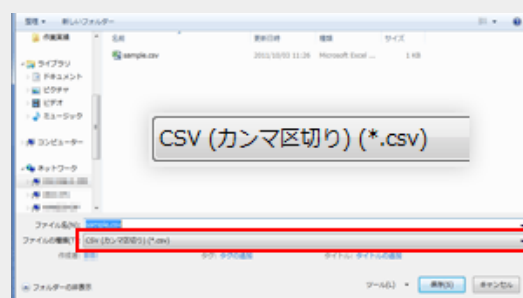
整理 ▾　新しいフォルダー

作業実績

名前　更新日時　種類　サイズ

sample.csv　2011/10/03 11:26　Microsoft Excel ...　1 KB

ライブラリ
ドキュメント
ピクチャ
ビデオ
ミュージック

コンピューター

ネットワーク
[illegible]
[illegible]
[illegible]

CSV (カンマ区切り) (*.csv)

ファイル名(N): sample.csv
ファイルの種類(T): CSV (カンマ区切り) (*.csv)
作成者: 新田　タグ: タグの追加　タイトル: タイトルの追加

フォルダーの非表示　ツール(L) ▾　保存(S)　キャンセル